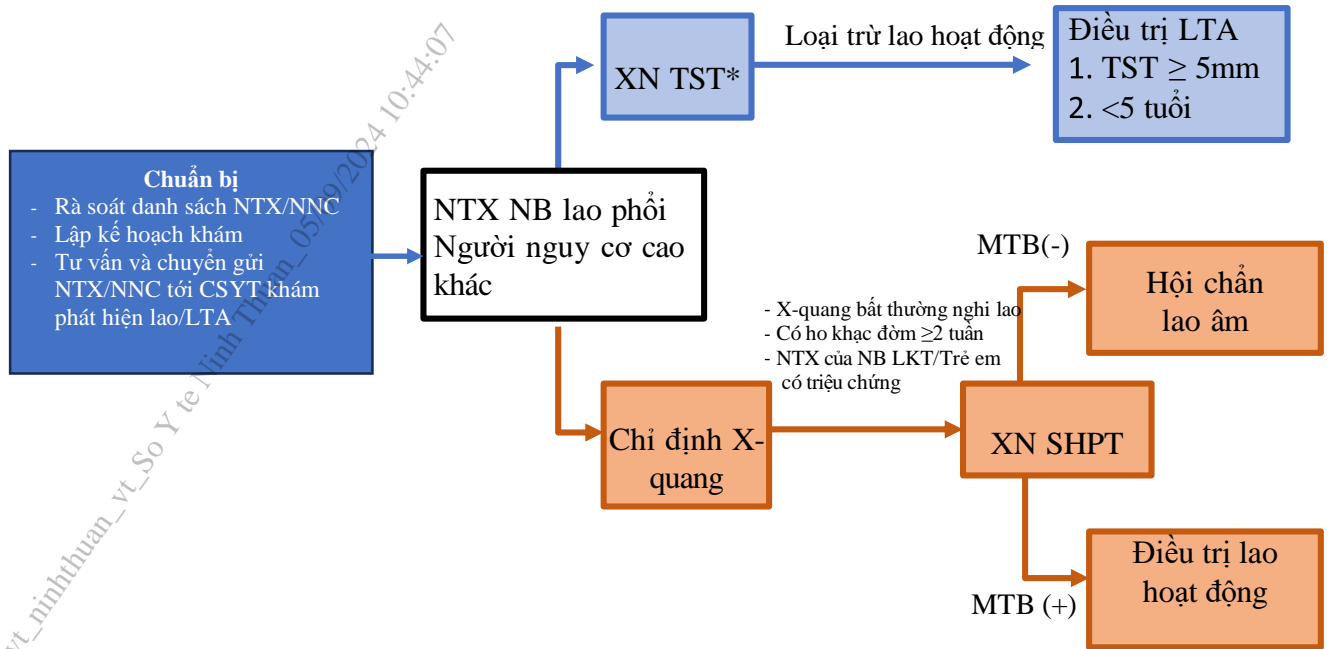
Chuẩn bị
- Rà soát danh sách NTX/NNC
- Lập kế hoạch khám
- Tư vấn và chuyển gửi NTX/NNC tới CSYT khám phát hiện lao/LTA

NTX NB lao phổi Người nguy cơ cao khác

XN TST*

Loại trừ lao hoạt động

Điều trị LTA
1. TST $\geq$ 5mm
2. <5 tuổi

MTB(-)

Hội chẩn lao âm

- X-quang bất thường nghi lao
- Có ho khạc đờm $\geq$2 tuần
- NTX của NB LKT/Trẻ em có triệu chứng

Chỉ định X-quang

XN SHPT

Điều trị lao hoạt động

MTB (+)

vt_ninhthuan_vt_So Y te Ninh Thuan_05/09/2024 10:44:07